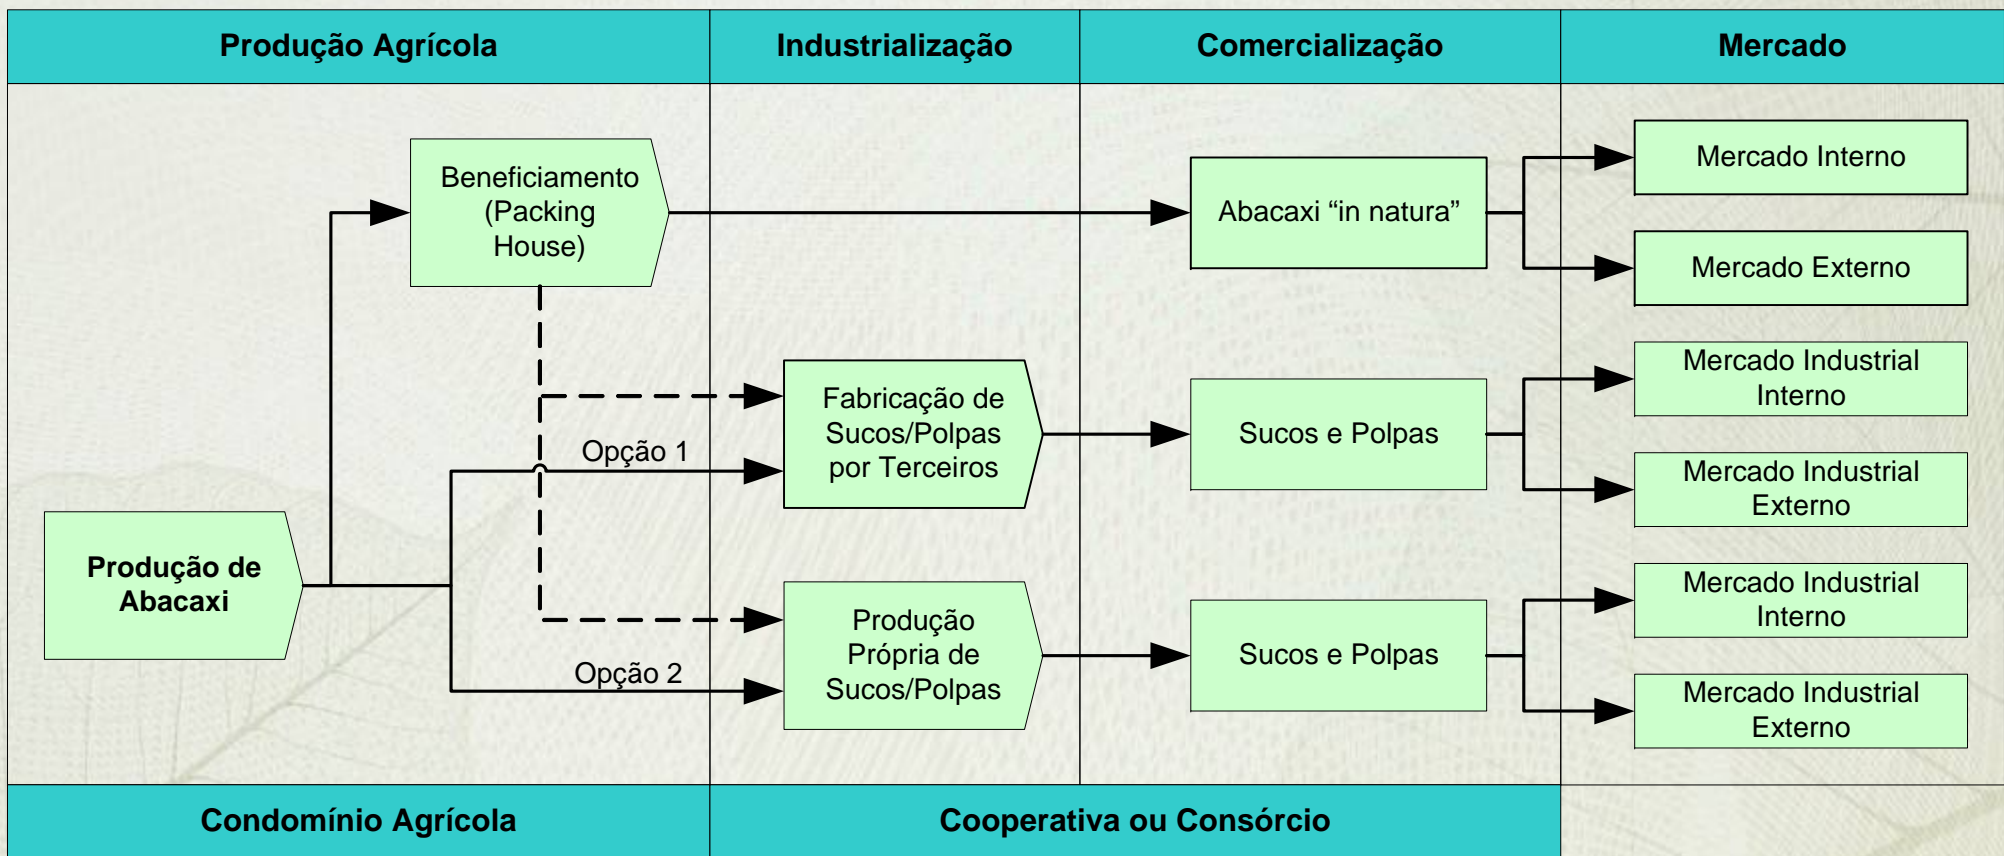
Produção Agrícola

Industrialização

Comercialização

Mercado

Beneficiamento (Packing House)

Abacaxi “in natura”

Mercado Interno

Mercado Externo

Fabricação de Sucos/Polpas por Terceiros

Opção 1

Sucos e Polpas

Mercado Industrial Interno

Mercado Industrial Externo

Produção de Abacaxi

Produção Própria de Sucos/Polpas

Opção 2

Sucos e Polpas

Mercado Industrial Interno

Mercado Industrial Externo

Condomínio Agrícola

Cooperativa ou Consórcio